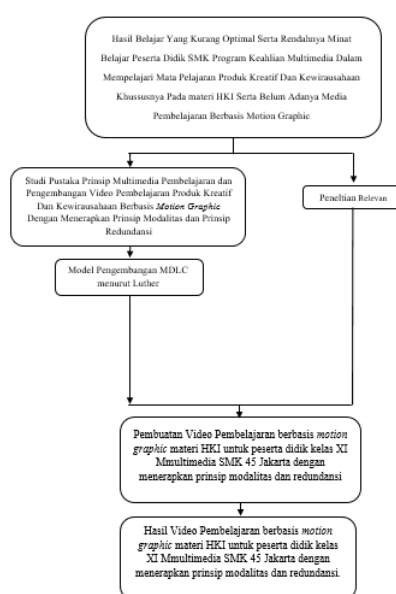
Hasil Belajar Yang Kurang Optimal Serta Rendahnya Minat Belajar Peserta Didik SMK Program Keahlian Multimedia Dalam Mempelajari Mata Pelajaran Produk Kreatif Dan Kewirausahaan Khussusnya Pada materi HKI Serta Belum Adanya Media Pembelajaran Berbasis Motion Graphic

Studi Pustaka Prinsip Multimedia Pembelajaran dan Pengembangan Video Pembelajaran Produk Kreatif Dan Kewirausahaan Berbasis *Motion Graphic* Dengan Menerapkan Prinsip Modalitas dan Prinsip Redundansi

Penelitian Relevan

Model Pengembangan MDLC menurut Luther

Pembuatan Video Pembelajaran berbasis *motion graphic* materi HKI untuk peserta didik kelas XI Mmultimedia SMK 45 Jakarta dengan menerapkan prinsip modalitas dan redundansi

Hasil Video Pembelajaran berbasis *motion graphic* materi HKI untuk peserta didik kelas XI Mmultimedia SMK 45 Jakarta dengan menerapkan prinsip modalitas dan redundansi.